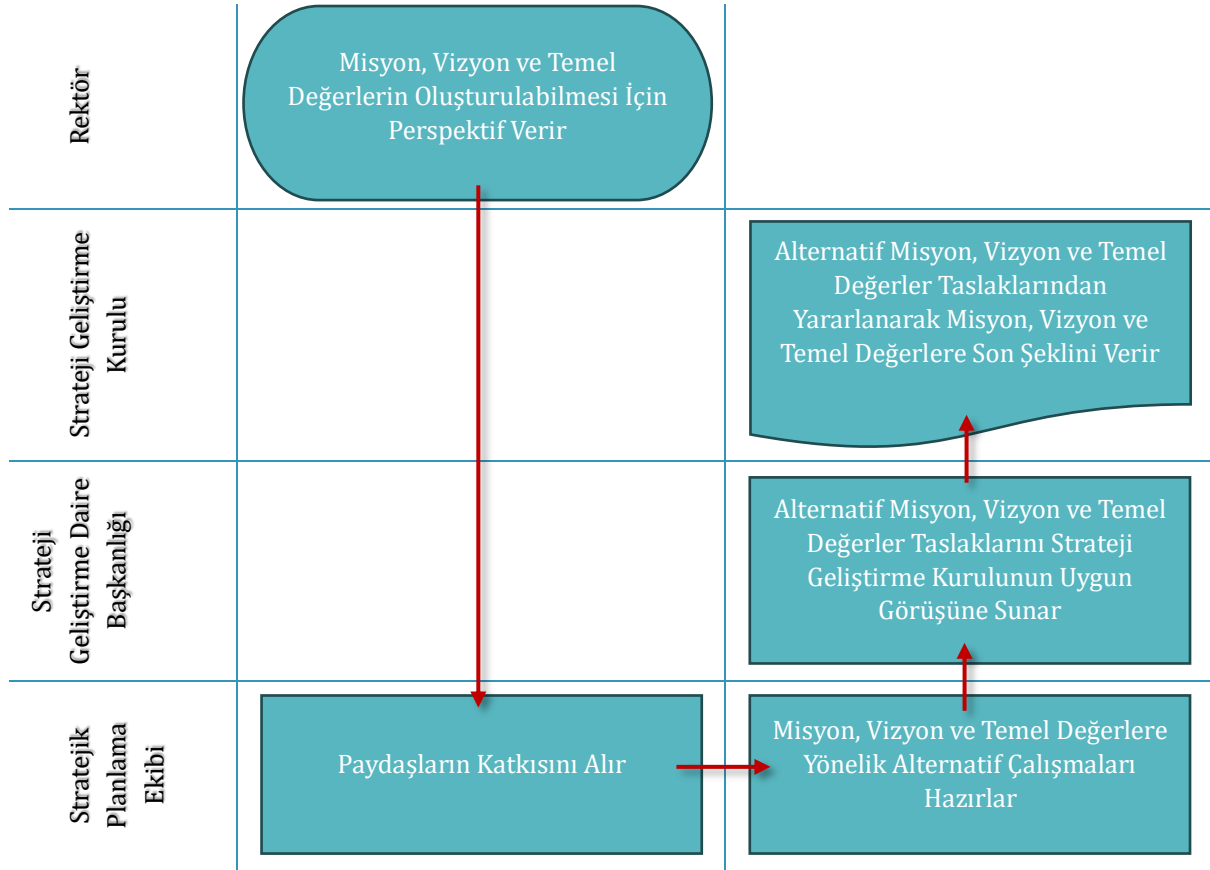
Rektör

Misyon, Vizyon ve Temel Değerlerin Oluşturulabilmesi İçin Perspektif Verir

Strateji Geliştirme Kurulu

Alternatif Misyon, Vizyon ve Temel Değerler Taslaklarından Yararlanarak Misyon, Vizyon ve Temel Değerlere Son Şeklini Verir

Strateji Geliştirme Daire Başkanlığı

Alternatif Misyon, Vizyon ve Temel Değerler Taslaklarını Strateji Geliştirme Kurulunun Uygun Görüşüne Sunar

Stratejik Planlama Ekibi

Paydaşların Katkısını Alır

Misyon, Vizyon ve Temel Değerlere Yönelik Alternatif Çalışmaları Hazırlar